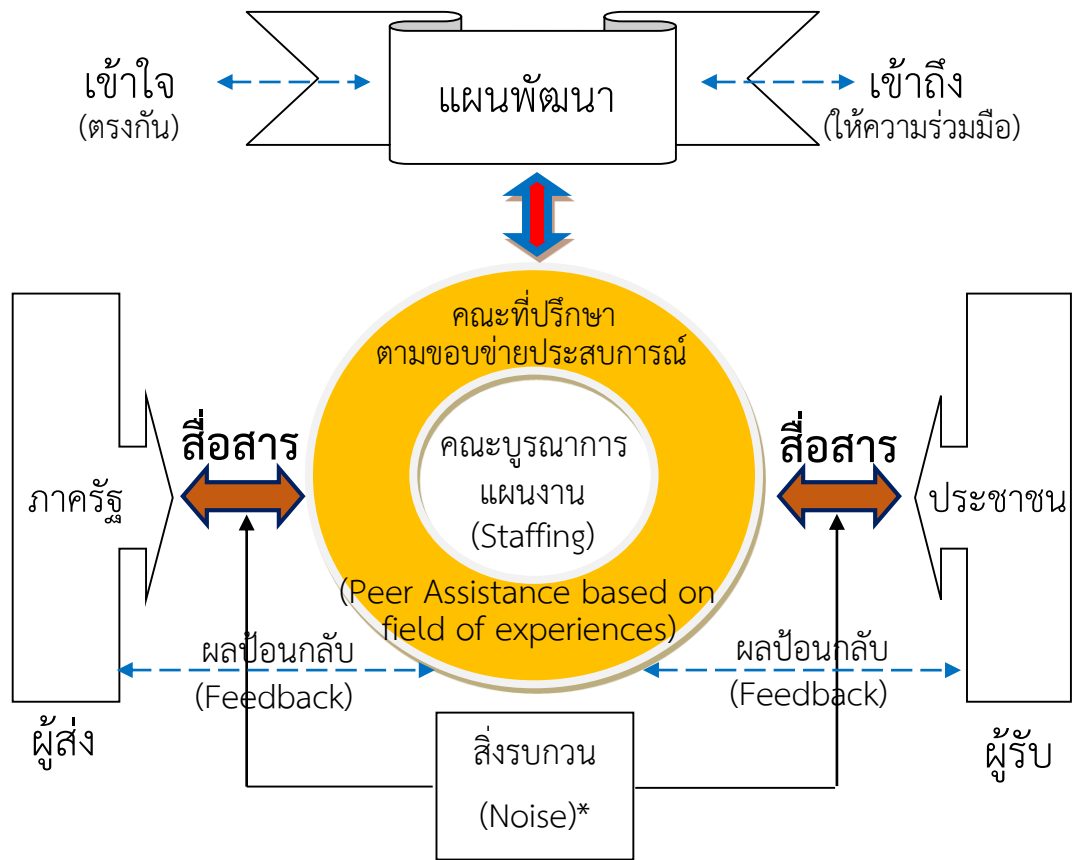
เข้าใจ
(ตรงกัน)

แผนพัฒนา

เข้าถึง
(ให้ความร่วมมือ)

คณะที่ปรึกษา
ตามขอบข่ายประสบการณ์

คณะบูรณาการ
แผนงาน
(Staffing)

(Peer Assistance based on field of experiences)

ภาครัฐ

สื่อสาร

สื่อสาร

ประชาชน

ผลป้อนกลับ
(Feedback)

ผลป้อนกลับ
(Feedback)

ผู้ส่ง

สิ่งรบกวน
(Noise)*

ผู้รับ